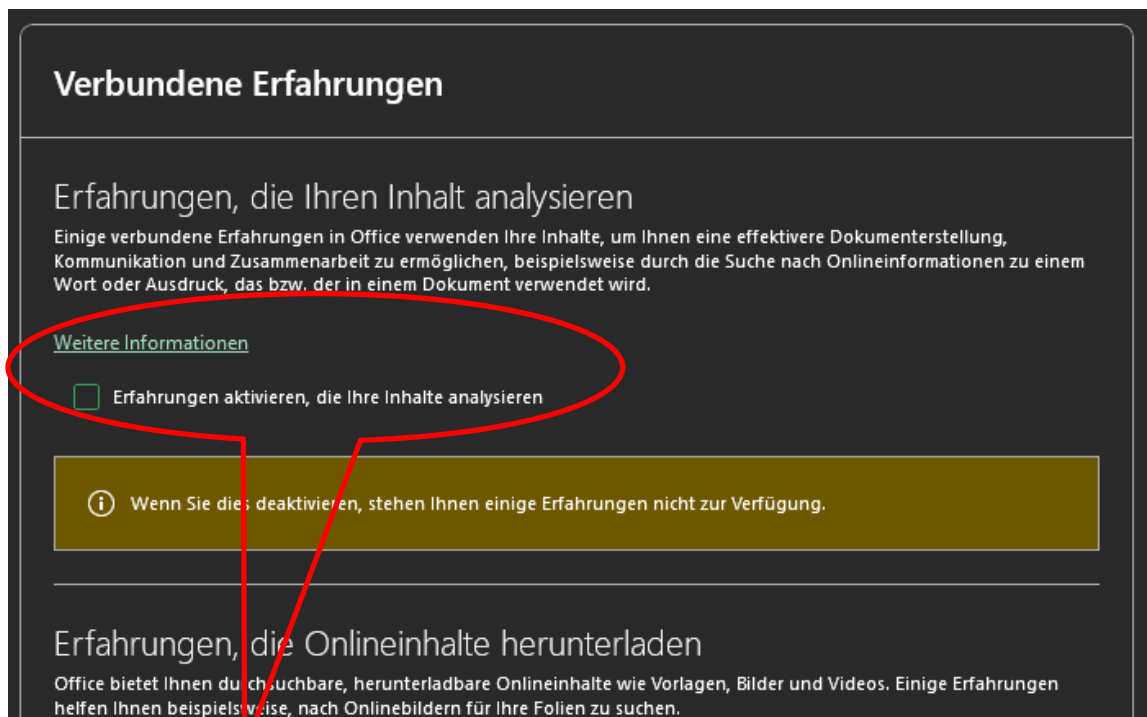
Verbundene Erfahrungen

Erfahrungen, die Ihren Inhalt analysieren

Einige verbundene Erfahrungen in Office verwenden Ihre Inhalte, um Ihnen eine effektivere Dokumenterstellung, Kommunikation und Zusammenarbeit zu ermöglichen, beispielsweise durch die Suche nach Onlineinformationen zu einem Wort oder Ausdruck, das bzw. der in einem Dokument verwendet wird.

Weitere Informationen

Erfahrungen aktivieren, die Ihre Inhalte analysieren

Wenn Sie dies deaktivieren, stehen Ihnen einige Erfahrungen nicht zur Verfügung.

Erfahrungen, die Onlineinhalte herunterladen

Office bietet Ihnen durchsuchbare, herunterladbare Onlineinhalte wie Vorlagen, Bilder und Videos. Einige Erfahrungen helfen Ihnen beispielsweise, nach Onlinebildern für Ihre Folien zu suchen.